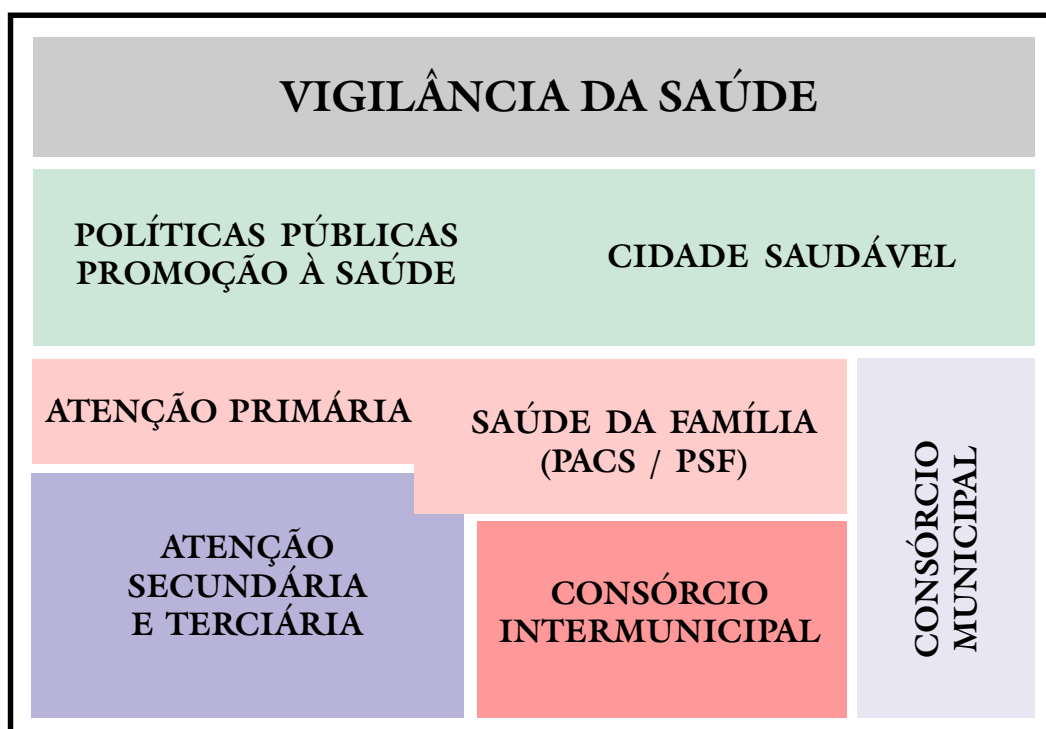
VIGILÂNCIA DA SAÚDE

POLÍTICAS PÚBLICAS
PROMOÇÃO À SAÚDE

CIDADE SAUDÁVEL

ATENÇÃO PRIMÁRIA

SAÚDE DA FAMÍLIA
(PACS / PSF)

CONSÓRCIO MUNICIPAL

ATENÇÃO SECUNDÁRIA E TERCIÁRIA

CONSÓRCIO INTERMUNICIPAL